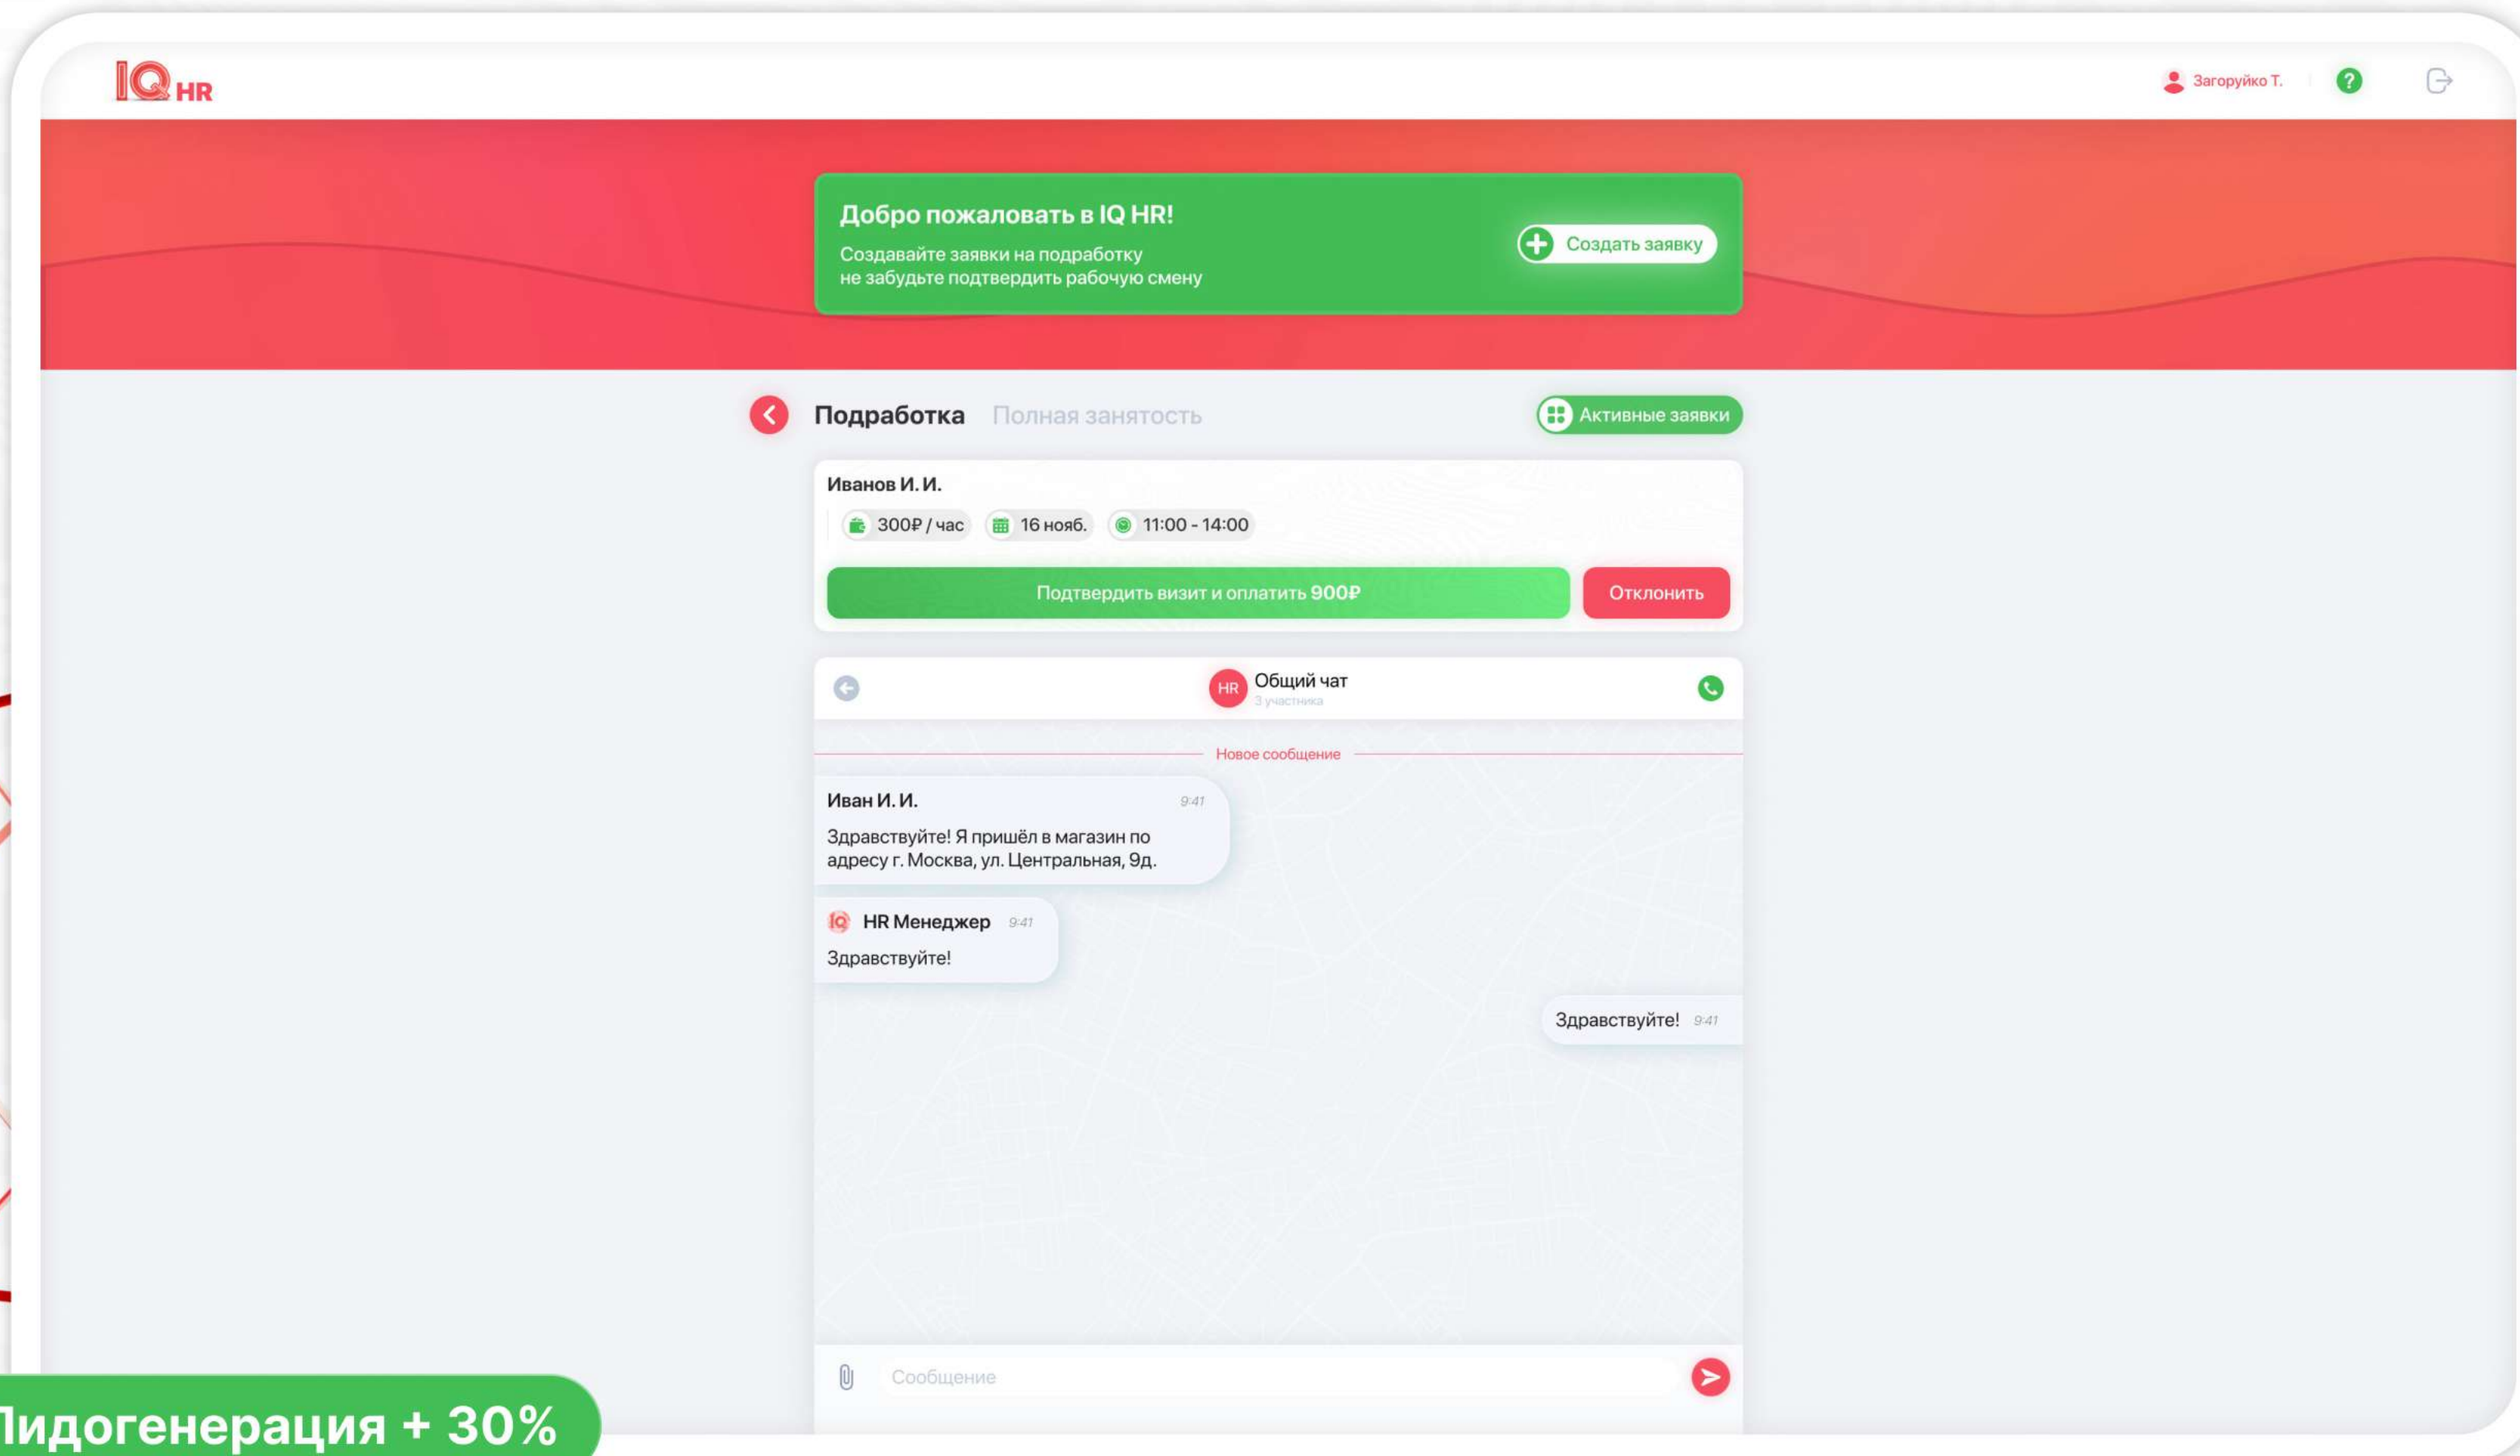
IQ HR

Загоруйко Т.

?

Добро пожаловать в IQ HR!

Создавайте заявки на подработку
не забудьте подтвердить рабочую смену

Создать заявку

Подработка Полная занятость

Активные заявки

Иванов И. И.

300₽ / час 16 нояб. 11:00 - 14:00

Подтвердить визит и оплатить 900₽

Отклонить

HR Общий чат
3 участника

Новое сообщение

Иван И. И. 9:41
Здравствуйте! Я пришёл в магазин по адресу г. Москва, ул. Центральная, 9д.

HR Менеджер 9:41
Здравствуйте!

Здравствуйте! 9:41

Сообщение

Лидогенерация + 30%